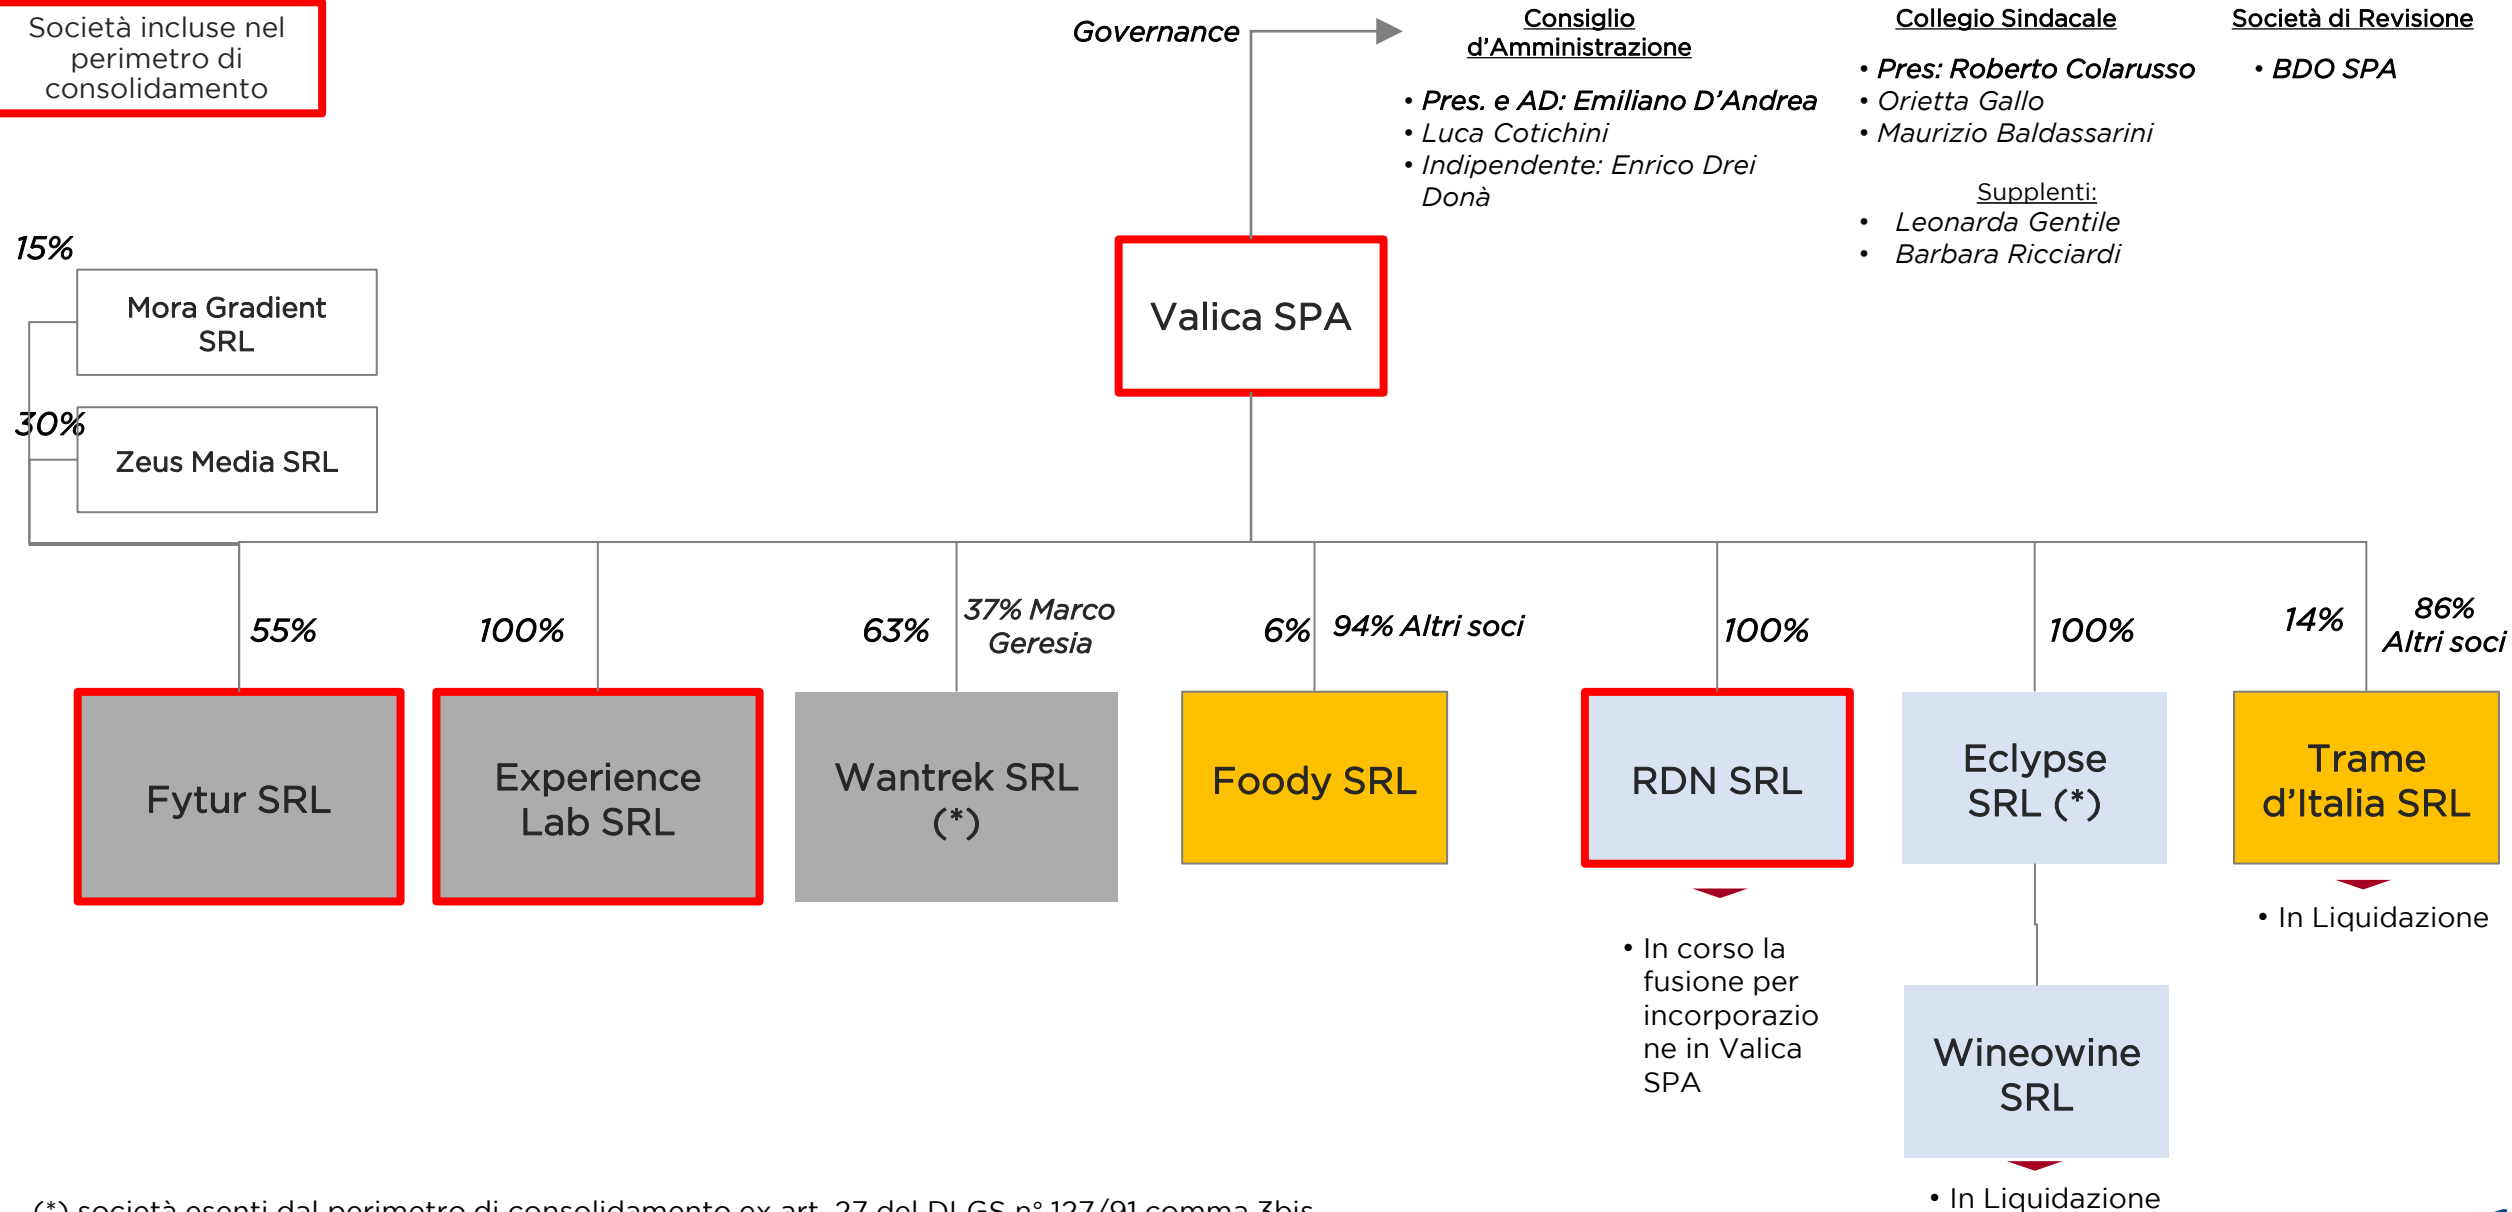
Società incluse nel perimetro di consolidamento

Governance

Consiglio d'Amministrazione

• Pres. e AD: Emiliano D'Andrea
• Luca Cotichini
• Indipendente: Enrico Drei Donà

Collegio Sindacale

• Pres: Roberto Colarusso
• Orietta Gallo
• Maurizio Baldassarini

Supplenti:
• Leonarda Gentile
• Barbara Ricciardi

Società di Revisione

• BDO SPA

Valica SPA

15%

Mora Gradient SRL

30%

Zeus Media SRL

55%

Fytur SRL

100%

Experience Lab SRL

63%

37% Marco Geresia

Wantrek SRL (*)

6%

94% Altri soci

Foody SRL

100%

RDN SRL

• In corso la fusione per incorporazione in Valica SPA

100%

Eclypse SRL (*)

Wineowine SRL

• In Liquidazione

14%

86% Altri soci

Trame d'Italia SRL

• In Liquidazione

(*) società esenti dal perimetro di consolidamento ex art. 27 del DLGS n° 127/91 comma 3bis